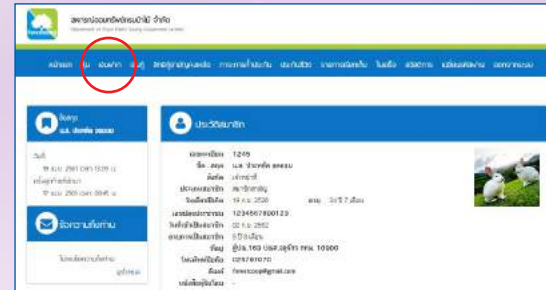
สหกรณ์ออมทรัพย์กรมป่าไม้ จำกัด
Department of Royal Forest Saving Cooperative Limited

หน้าแรก หุ้น เงินฝาก เงินกู้ สิทธิ์/ผู้รับผลประโยชน์ การค้ำประกัน ประกันชีวิต รายการเรียกเก็บ ใบเสร็จ สวัสดิการ เปลี่ยนรหัสผ่าน ออกจากระบบ

ข้อมูล
น.ส. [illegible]

วันที่
19 เม.ย. 2561 เวลา 15:09 น.
เข้าสู่ระบบล่าสุด
19 เม.ย. 2561 เวลา 15:09 น.

ข้อความถึงท่าน
ไม่พบข้อความถึงท่าน
ดูทั้งหมด

ประวัติสมาชิก

| | |
|---|---|
| เลขทะเบียน | 1249 |
| ชื่อ - สกุล | น.ส. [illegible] |
| ตำแหน่ง | เจ้าหน้าที่ |
| ประเภทสมาชิก | สมาชิกสามัญ |
| วันเกิด | 19 ต.ค. 2530 อายุ 30 ปี 7 เดือน |
| เลขประจำตัวประชาชน | 1234567890123 |
| วันที่เป็นสมาชิก | 02 ก.ย. 2552 |
| สถานะการเป็นสมาชิก | ปกติ |
| ที่อยู่ | ตู้ปณ.163 ปณจ.จตุจักร กทม. 10900 |
| โทรศัพท์มือถือ | 025797070 |
| อีเมล์ | forestcoop@gmail.com |
| เหตุเลื่อนการรับ | - |